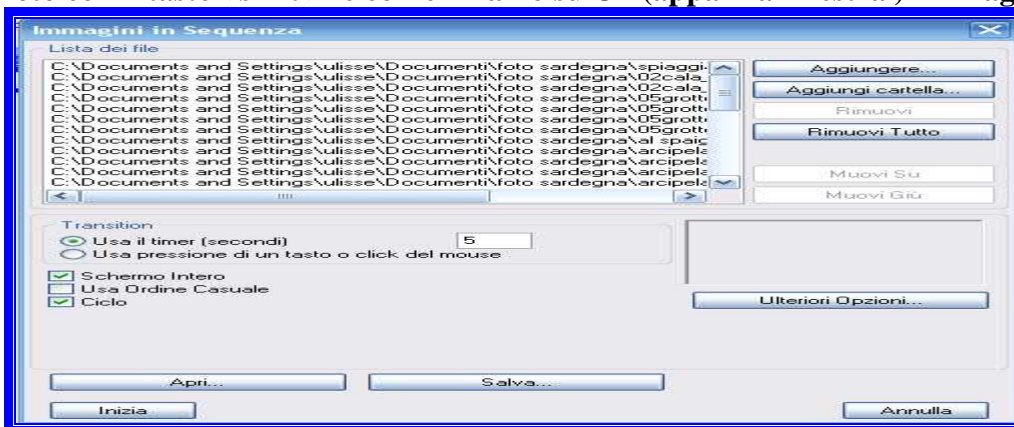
Immagini in Sequenza

Lista dei file

C:\Documents and Settings\ulisse\Documenti\foto sardegna\spiaggi
C:\Documents and Settings\ulisse\Documenti\foto sardegna\02cala
C:\Documents and Settings\ulisse\Documenti\foto sardegna\02cala
C:\Documents and Settings\ulisse\Documenti\foto sardegna\05grott
C:\Documents and Settings\ulisse\Documenti\foto sardegna\05grott
C:\Documents and Settings\ulisse\Documenti\foto sardegna\05grott
C:\Documents and Settings\ulisse\Documenti\foto sardegna\05grott
C:\Documents and Settings\ulisse\Documenti\foto sardegna\al spaic
C:\Documents and Settings\ulisse\Documenti\foto sardegna\arcipela
C:\Documents and Settings\ulisse\Documenti\foto sardegna\arcipela
C:\Documents and Settings\ulisse\Documenti\foto sardegna\arcipela
C:\Documents and Settings\ulisse\Documenti\foto sardegna\arcipela

Aggiungere...
Aggiungi cartella...
Rimuovi
Rimuovi Tutto
Muovi Su
Muovi Giù

Transition
Usa il timer (secondi) 5
Usa pressione di un tasto o click del mouse

Schermo Intero
Usa Ordine Casuale
Ciclo

Ulteriori Opzioni...

Apri...
Salva...
Inizia
Annulla